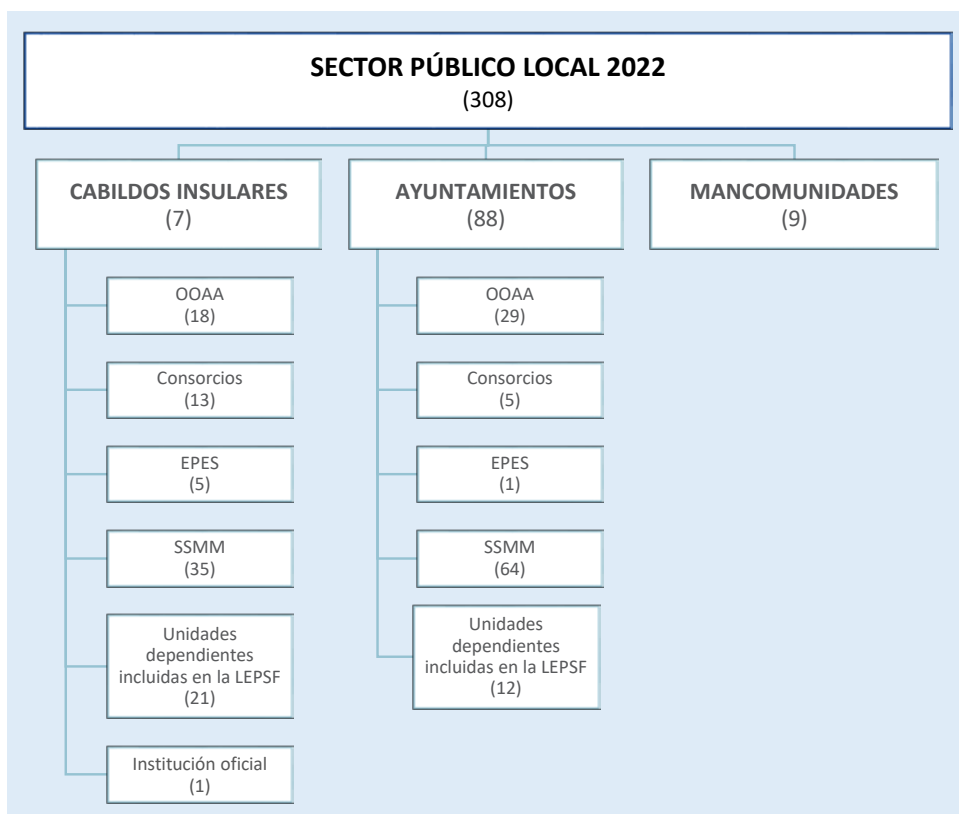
SECTOR PÚBLICO LOCAL 2022
(308)

CABILDOS INSULARES
(7)

OOAA
(18)

Consorcios
(13)

EPES
(5)

SSMM
(35)

Unidades dependientes incluidas en la LEPSF
(21)

Institución oficial
(1)

AYUNTAMIENTOS
(88)

OOAA
(29)

Consorcios
(5)

EPES
(1)

SSMM
(64)

Unidades dependientes incluidas en la LEPSF
(12)

MANCOMUNIDADES
(9)